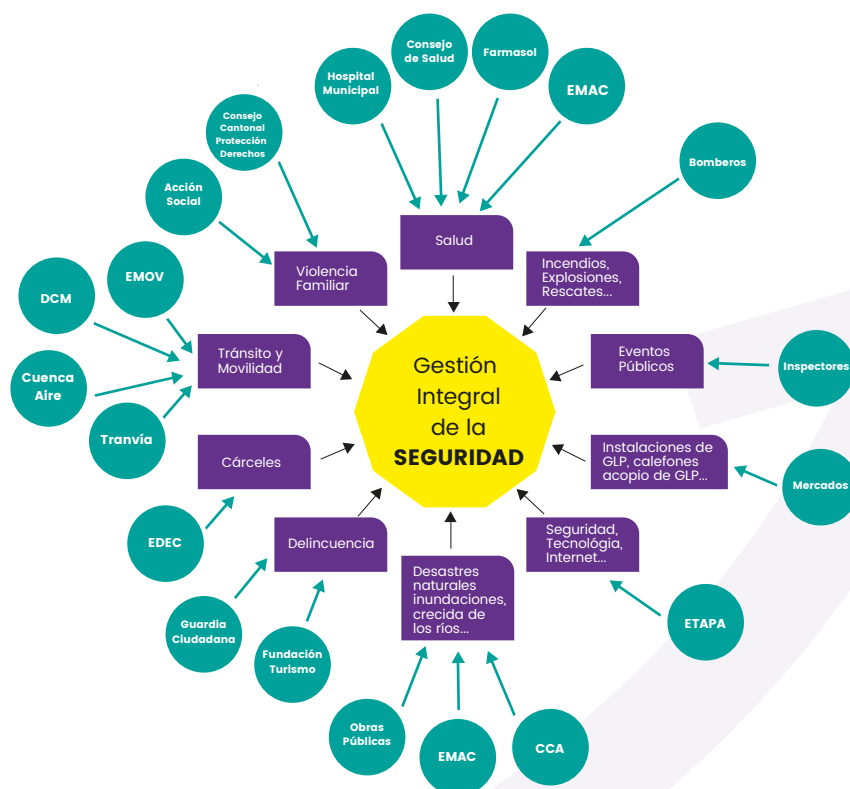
Consejo de Salud

Farmasol

Hospital Municipal

EMAC

Consejo Cantonal Protección Derechos

Bomberos

Acción Social

Salud

EMOV

Violencia Familiar

Incendios, Explosiones, Rescates...

DCM

Tránsito y Movilidad

Cuenca Aire

Gestión Integral de la SEGURIDAD

Eventos Públicos

Inspectores

Tranvía

Cárceles

Instalaciones de GLP, calefones acopio de GLP...

Mercados

EDEC

Delincuencia

Seguridad, Tecnología, Internet...

Desastres naturales inundaciones, crecida de los ríos...

Guardia Ciudadana

Fundación Turismo

ETAPA

Obras Públicas

EMAC

CCA